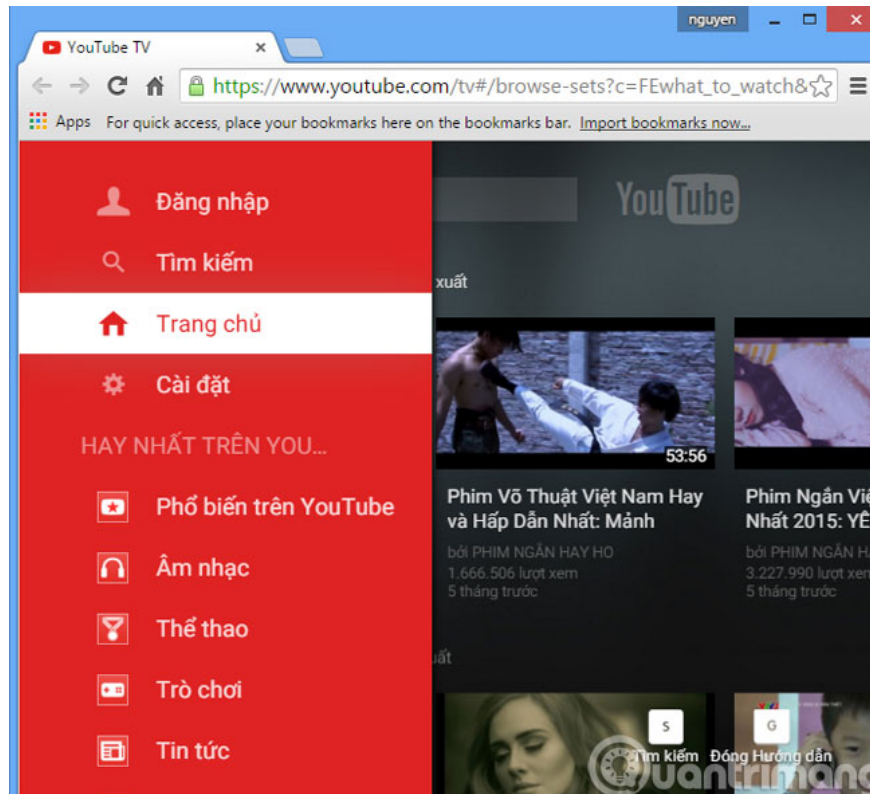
nguyen

YouTube TV ×

https://www.youtube.com/tv#/browse-sets?c=FEwhat_to_watch&

Apps For quick access, place your bookmarks here on the bookmarks bar. Import bookmarks now...

Đăng nhập

Tìm kiếm

Trang chủ

Cài đặt

HAY NHẤT TRÊN YOU...

Phổ biến trên YouTube

Âm nhạc

Thể thao

Trò chơi

Tin tức

YouTube

xuất

53:56

Phim Võ Thuật Việt Nam Hay và Hấp Dẫn Nhất: Mảnh

bởi PHIM NGẮN HAY HO
1.666.506 lượt xem
5 tháng trước

Phim Ngắn Việ Nhất 2015: YÊ

bởi PHIM NGẮN HAY
3.227.990 lượt xem
5 tháng trước

uất

S
Tìm kiếm

G
Đóng Hướng dẫn

Quantrimang